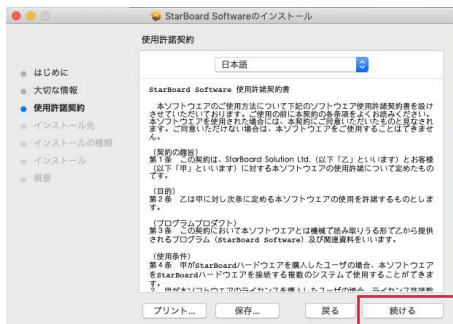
StarBoard Softwareのインストール

使用許諾契約

日本語

はじめに
大切な情報
使用許諾契約
インストール先
インストールの種類
インストール
概要

StarBoard Software 使用許諾契約書

本ソフトウエアのご使用方法について下記のソフトウエア使用許諾契約書を設けさせていただいております。ご使用の前に本契約の各条項をよくお読みください。本ソフトウエアを使用された場合には、本契約にご同意いただいたものと見なされます。ご同意いただけない場合は、本ソフトウエアをご使用することはできません。

(契約の種類)
第1条 この契約は、StarBoard Solution Ltd.（以下「乙」といいます）とお客様（以下「甲」といいます）に対する本ソフトウエアの使用許諾について定めたものです。

(目的)
第2条 乙は甲に対し次条に定める本ソフトウエアの使用を許諾するものとします。

(プログラムプロダクト)
第3条 この契約において本ソフトウエアとは機械で読み取り可能な形で乙から提供されるプログラム（StarBoard Software）及び関連資料をいいます。

(使用条件)
第4条 甲がStarBoardハードウエアを購入したユーザの場合、本ソフトウエアをStarBoardハードウエアを接続する複数のシステムで使用することができます。
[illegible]

プリント... 保存... 戻る 続ける